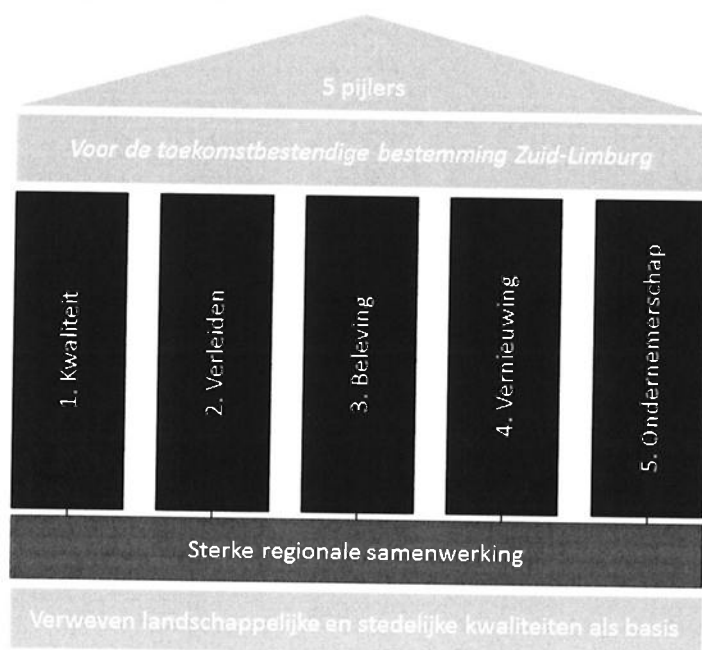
5 pijlers

Voor de toekomstbestendige bestemming Zuid-Limburg

1. Kwaliteit

2. Verleiden

3. Beleving

4. Vernieuwing

5. Ondernemerschap

Sterke regionale samenwerking

Verweven landschappelijke en stedelijke kwaliteiten als basis